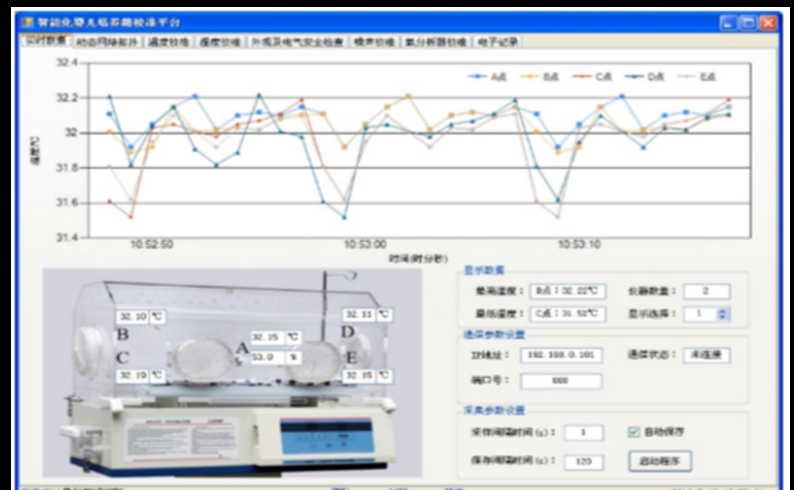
智能化婴儿培养箱校准平台

实时数据 | 综合网络软件 | 温度校准 | 湿度校准 | 外观及电气安全检查 | 噪声校准 | 氧分析器校准 | 电子记录

32.4
32.2
32
31.8
31.6
31.4

温度/℃

A点 B点 C点 D点 E点

10:52:50 10:53:00 10:53:10

时间(时分秒)

32.10 ℃
B
32.19 ℃
C
32.25 ℃
53.9 %
A
32.11 ℃
D
32.15 ℃
E

显示数据
最高温度： B点：32.22℃
仪器数量： 2
最低温度： C点：31.52℃
显示选择： 1

通信参数设置
IP地址： 192.168.0.101
通信状态： 未连接
端口号： 888

采集参数设置
采样间隔时间(s)： 1
自动保存
保存间隔时间(s)： 120
启动程序